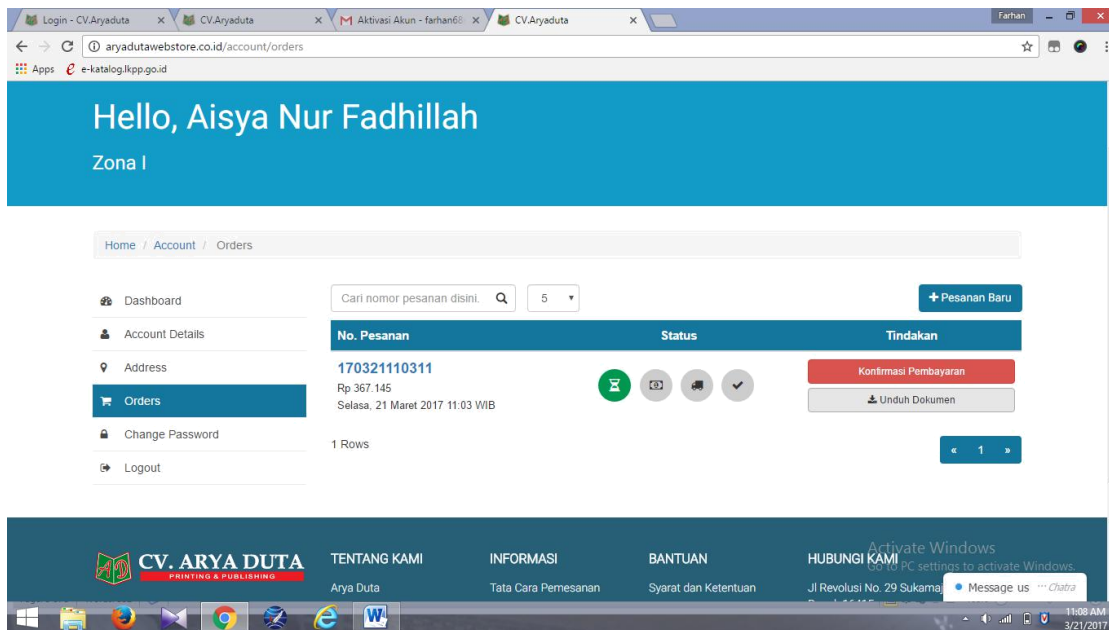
Login - CV.Aryaduta ×
CV.Aryaduta ×
Aktivasi Akun - farhan68 ×
CV.Aryaduta ×
Farhan

aryadutawebstore.co.id/account/orders

Apps e-katalog.lkpp.go.id

Hello, Aisya Nur Fadhillah

Zona I

Home / Account / Orders

Dashboard
Account Details
Address
Orders
Change Password
Logout

Cari nomor pesanan disini.
5
+ Pesanan Baru

| No. Pesanan | Status | Tindakan |
|---|---|---|
| 170321110311 Rp 367.145 Selasa, 21 Maret 2017 11:03 WIB | | Konfirmasi Pembayaran Unduh Dokumen |

1 Rows

« 1 »

CV. ARYA DUTA
PRINTING & PUBLISHING

TENTANG KAMI
Arya Duta

INFORMASI
Tata Cara Pemesanan

BANTUAN
Syarat dan Ketentuan

HUBUNGI KAMI
Jl Revolusi No. 29 Sukamaj

Activate Windows
Go to PC settings to activate Windows.

Message us Chatra

11:08 AM
3/21/2017